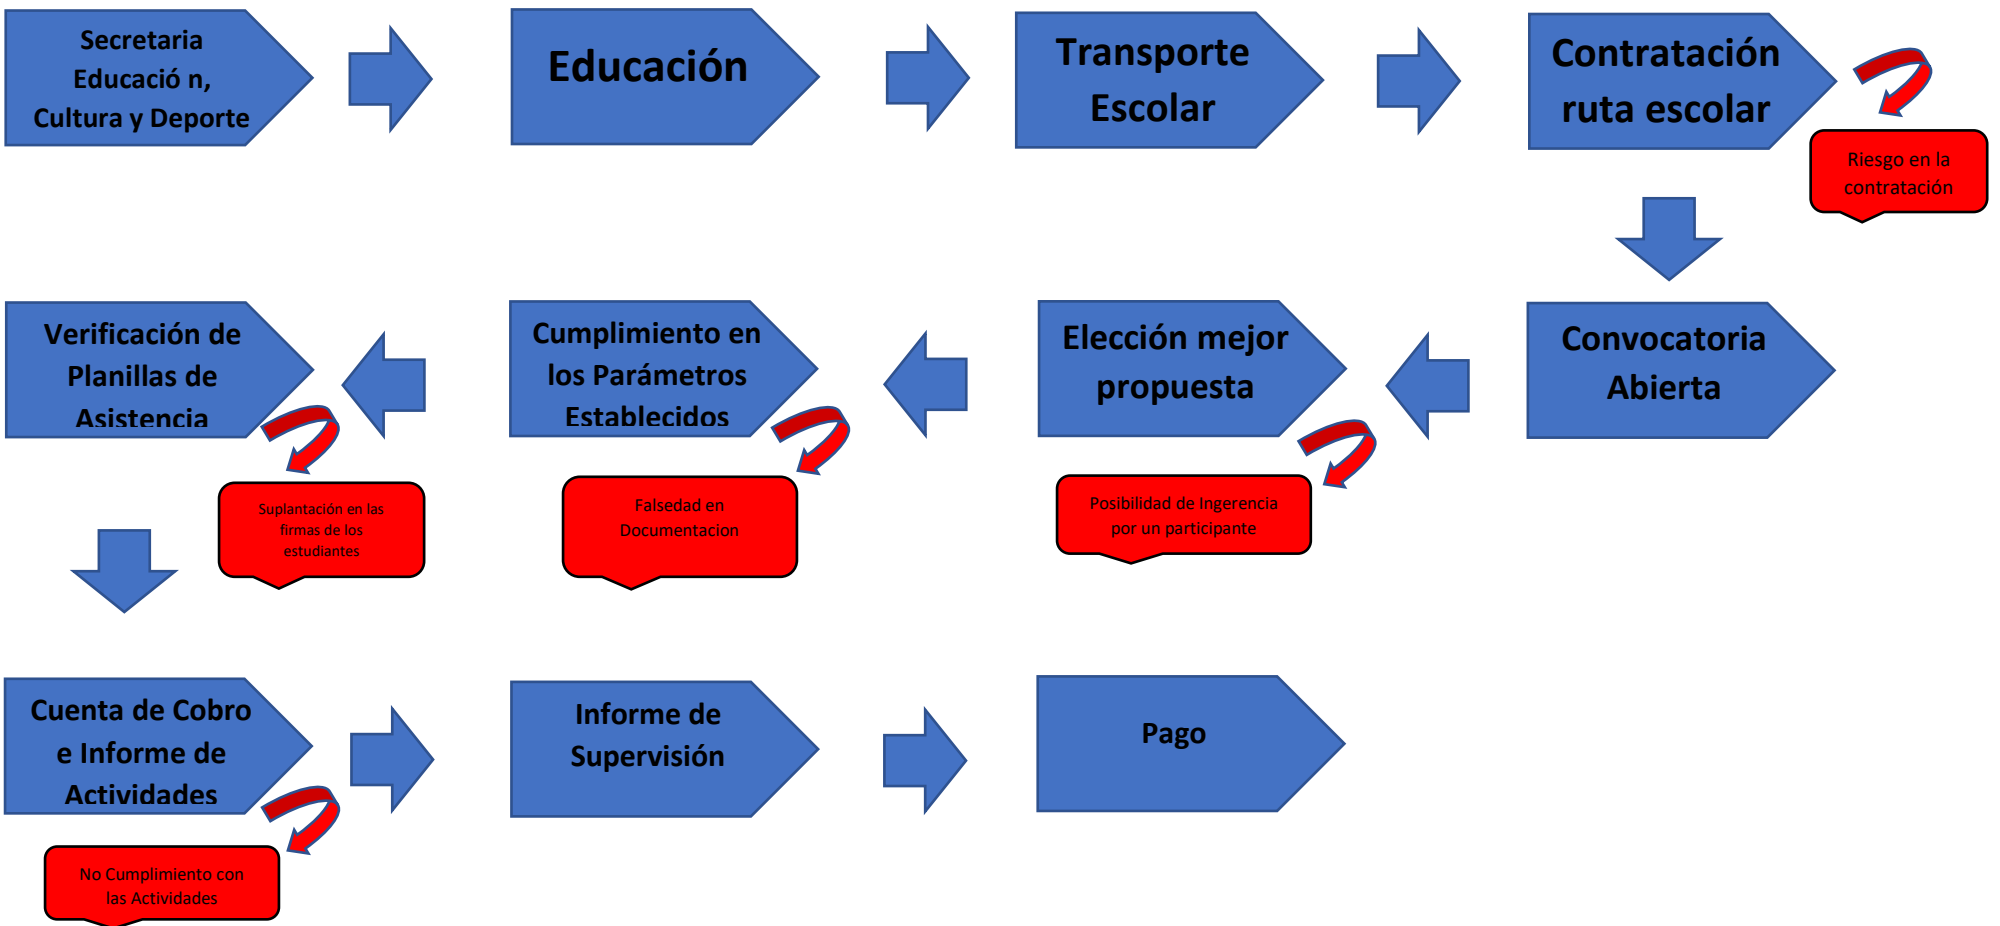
Secretaria Educació n, Cultura y Deporte

Educación

Transporte Escolar

Contratación ruta escolar

Riesgo en la contratación

Convocatoria Abierta

Elección mejor propuesta

Posibilidad de Ingerencia por un participante

Cumplimiento en los Parámetros Establecidos

Falsedad en Documentacion

Verificación de Planillas de Asistencia

Suplantación en las firmas de los estudiantes

Cuenta de Cobro e Informe de Actividades

No Cumplimiento con las Actividades

Informe de Supervisión

Pago